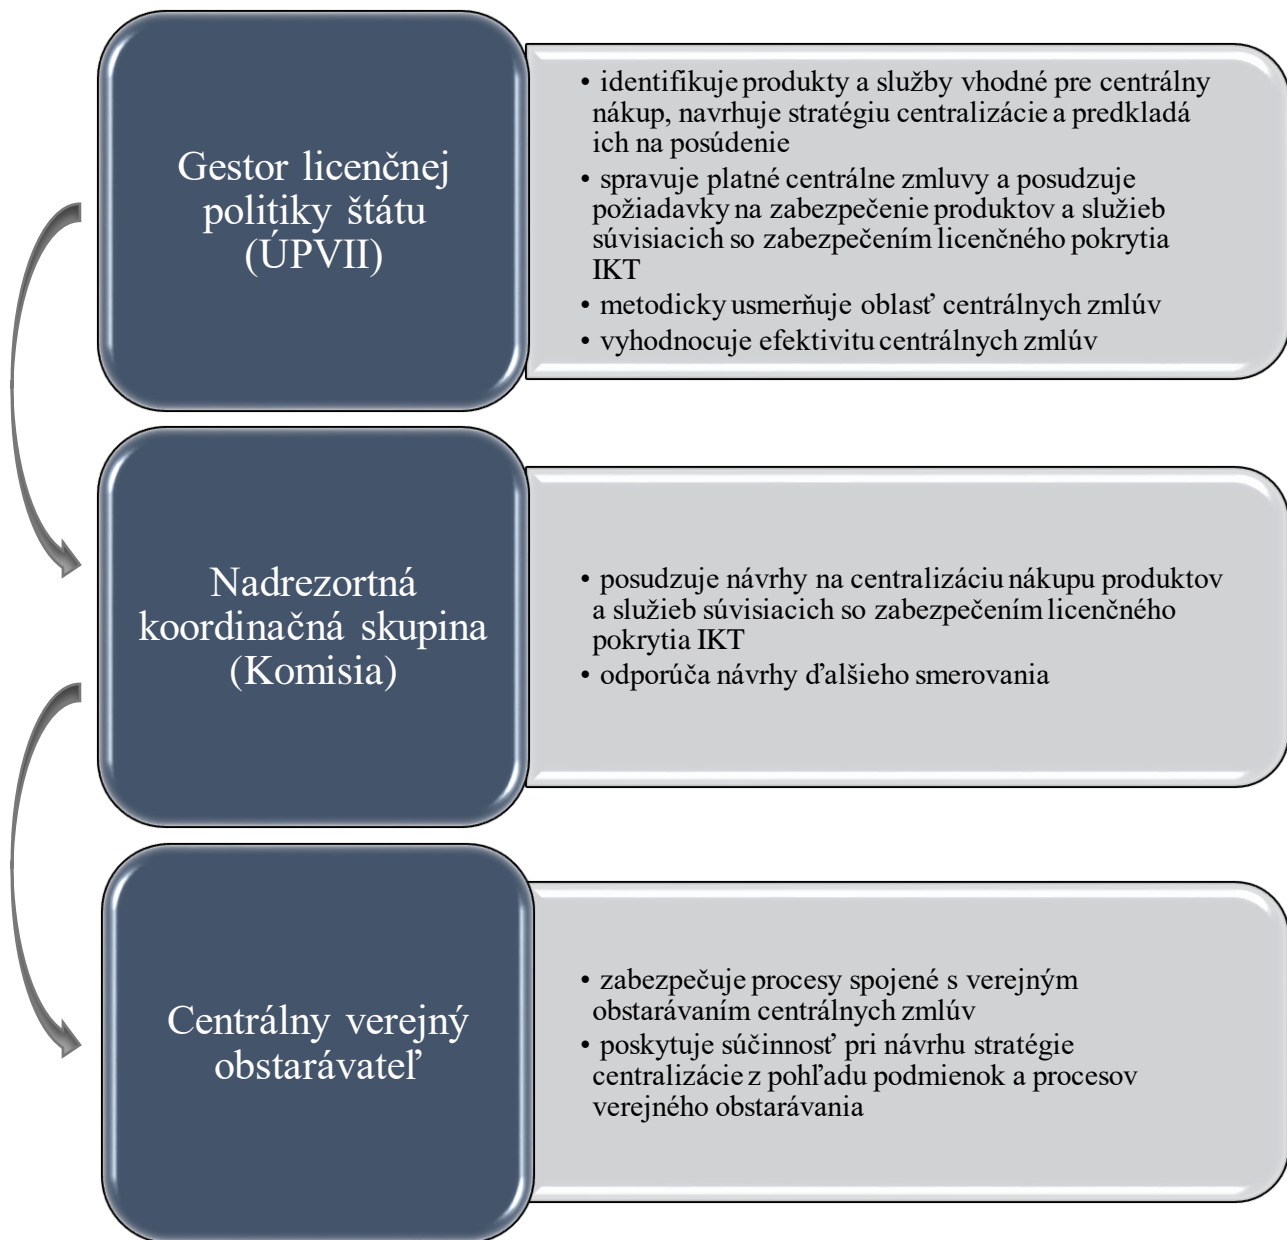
Gestor licenčnej politiky štátu (ÚPVII)

• identifikuje produkty a služby vhodné pre centrálny nákup, navrhuje stratégiu centralizácie a predkladá ich na posúdenie
• spravuje platné centrálne zmluvy a posudzuje požiadavky na zabezpečenie produktov a služieb súvisiacich so zabezpečením licenčného pokrytia IKT
• metodicky usmerňuje oblasť centrálnych zmlúv
• vyhodnocuje efektivitu centrálnych zmlúv

Nadrezortná koordinačná skupina (Komisia)

• posudzuje návrhy na centralizáciu nákupu produktov a služieb súvisiacich so zabezpečením licenčného pokrytia IKT
• odporúča návrhy ďalšieho smerovania

Centrálny verejný obstarávateľ

• zabezpečuje procesy spojené s verejným obstarávaním centrálnych zmlúv
• poskytuje súčinnosť pri návrhu stratégie centralizácie z pohľadu podmienok a procesov verejného obstarávania